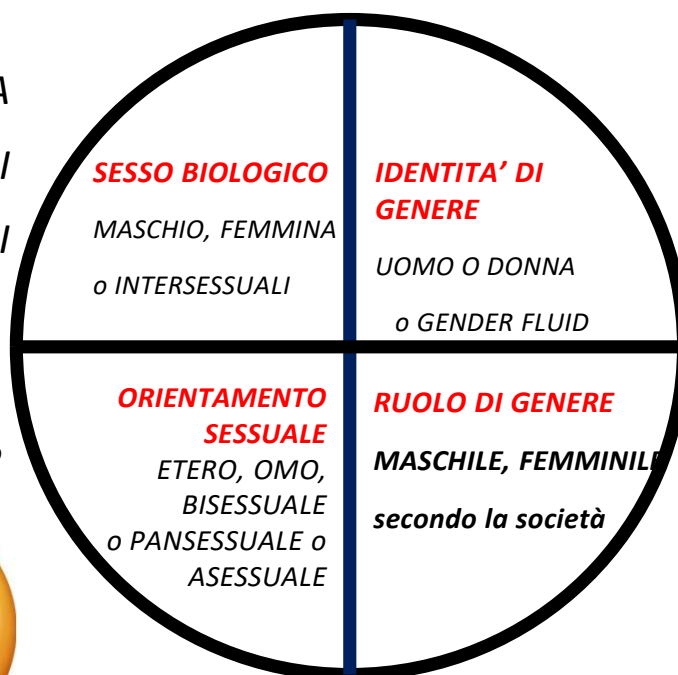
A
I
I

SESSO BIOLOGICO

MASCHIO, FEMMINA

o INTERSESSUALI

IDENTITA' DI GENERE

UOMO O DONNA

o GENDER FLUID

ORIENTAMENTO SESSUALE

ETERO, OMO, BISESSUALE o PANSESSUALE o ASESSUALE

RUOLO DI GENERE

MASCHILE, FEMMINIL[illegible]

secondo la società